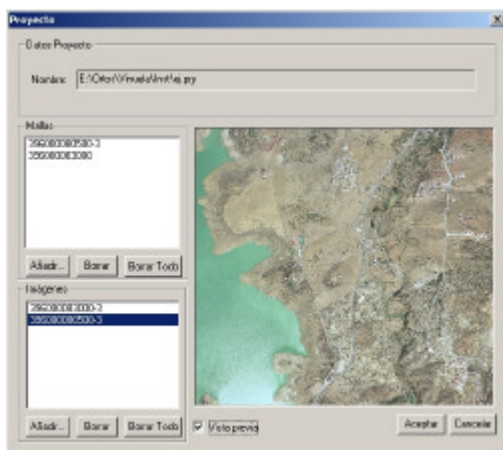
Proyecto

Datos Proyecto

Nombre: E:\Orto\Visuals\test\a.pry

Mallas

356000080500-3
356000083000

Añadir... Borrar Borrar Todo

Imágenes

356000083000-3
356000080500-3

Añadir... Borrar Borrar Todo

Vista previa

Aceptar Cancelar